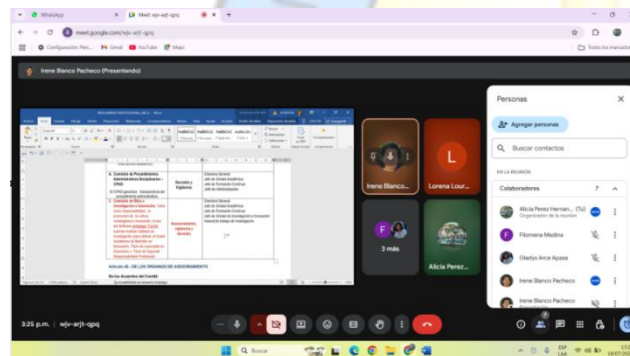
WhatsApp
Meet: wjv-arjt-qpq
meet.google.com/wjv-arjt-qpq
Configuración: Pers... Gmail YouTube Maps
Todos los marcadores
Irene Blanco Pacheco (Presentando)
6. Comisión de Procedimientos Administrativos Disciplinarios - CPAD
Revisión y Vigilancia
Director General
Jefe de Unidad Académica
Jefe de Formación Continua
Jefe de Administración
7. Comisión de Ética e Investigación e Innovación
Asesoramiento, vigilancia y decisión
Director General
Jefe de Unidad Académica
Jefe de Formación Continua
Jefe de Unidad de Investigación e Innovación
Artículo 46.- DE LOS ÓRGANOS DE ASESORAMIENTO
Irene Blanco...
Lorena Lour...
L
F
3 más
Alicia Perez...
Personas
Agregar personas
Buscar contactos
EN LA REUNIÓN
Colaboradores
7
Alicia Perez Hernan... (Tú)
Organizador de la reunión
Filomena Medina
Gladys Arce Apaza
Irene Blanco Pacheco
Irene Blanco Pacheco
3:25 p.m. | wjv-arjt-qpq
Buscar